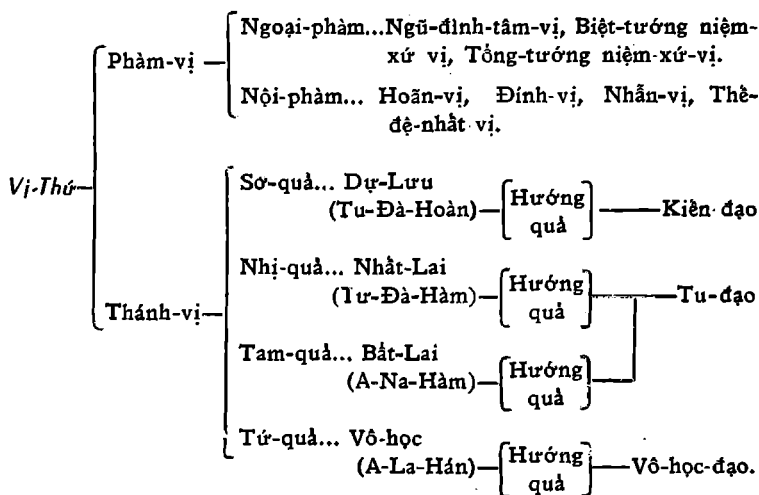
Vị-Thứ

Phàm-vị

Ngoại-phàm... Ngũ-đình-tâm-vị, Biệt-tướng niệm-xứ vị, Tổng-tướng niệm-xứ-vị.

Nội-phàm... Hoãn-vị, Đính-vị, Nhẫn-vị, Thế-đệ-nhất vị.

Thánh-vị

Sơ-quả... Dự-Lưu (Tu-Đà-Hoàn) — Hướng quả — Kiến đạo

Nhị-quả... Nhất-Lai (Tư-Đà-Hàm) — Hướng quả — Tu-đạo

Tam-quả... Bất-Lai (A-Na-Hàm) — Hướng quả

Tứ-quả... Vô-học (A-La-Hán) — Hướng quả — Vô-học-đạo.